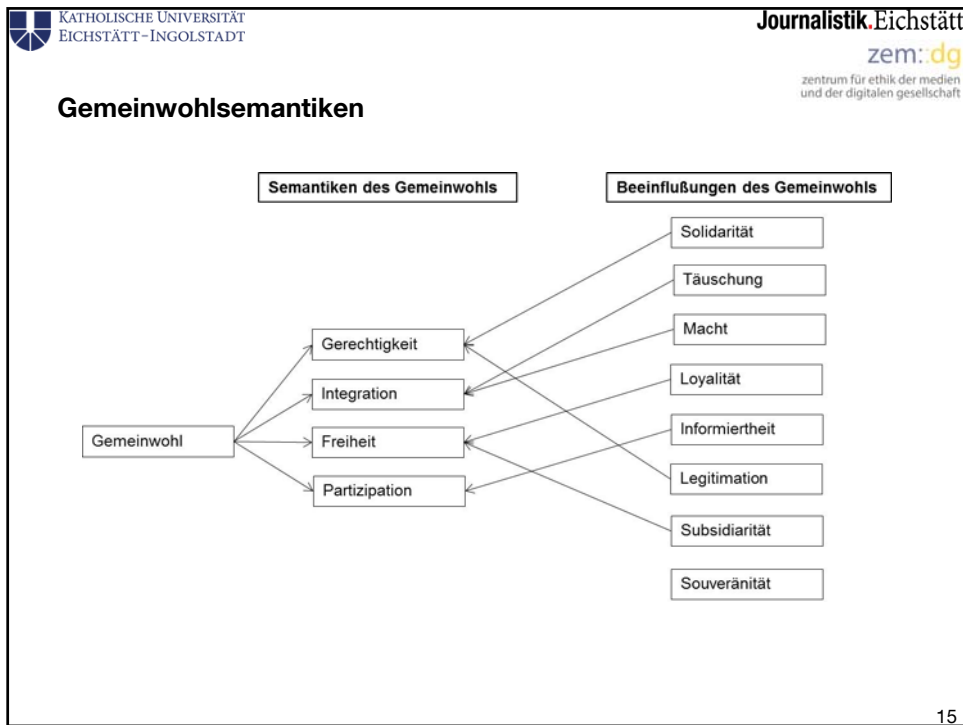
Katholische Universität
Eichstätt-Ingolstadt

Journalistik.Eichstätt

zem::dg
zentrum für ethik der medien und der digitalen gesellschaft

Gemeinwohlsemantiken

Semantiken des Gemeinwohls

Beeinflußungen des Gemeinwohls

Solidarität

Täuschung

Macht

Loyalität

Informiertheit

Legitimation

Subsidiarität

Souveränität

Gerechtigkeit

Integration

Freiheit

Partizipation

Gemeinwohl

15